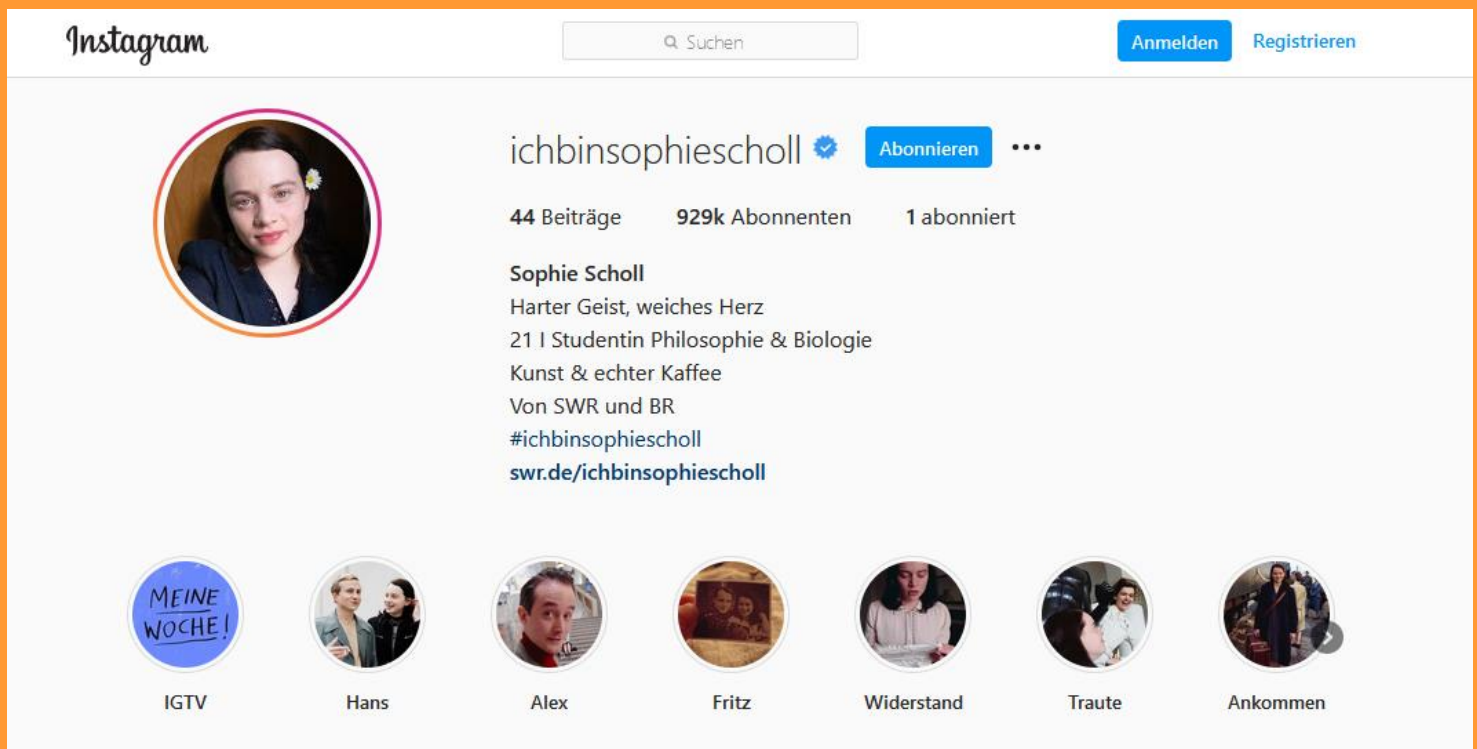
Instagram

Suchen

Anmelden Registrieren

ichbinsophiescholl Abonnieren •••

44 Beiträge 929k Abonnenten 1 abonniert

Sophie Scholl
Harter Geist, weiches Herz
21 I Studentin Philosophie & Biologie
Kunst & echter Kaffee
Von SWR und BR
#ichbinsophiescholl
swr.de/ichbinsophiescholl

MEINE WOCHE!

IGTV Hans Alex Fritz Widerstand Traute Ankommen